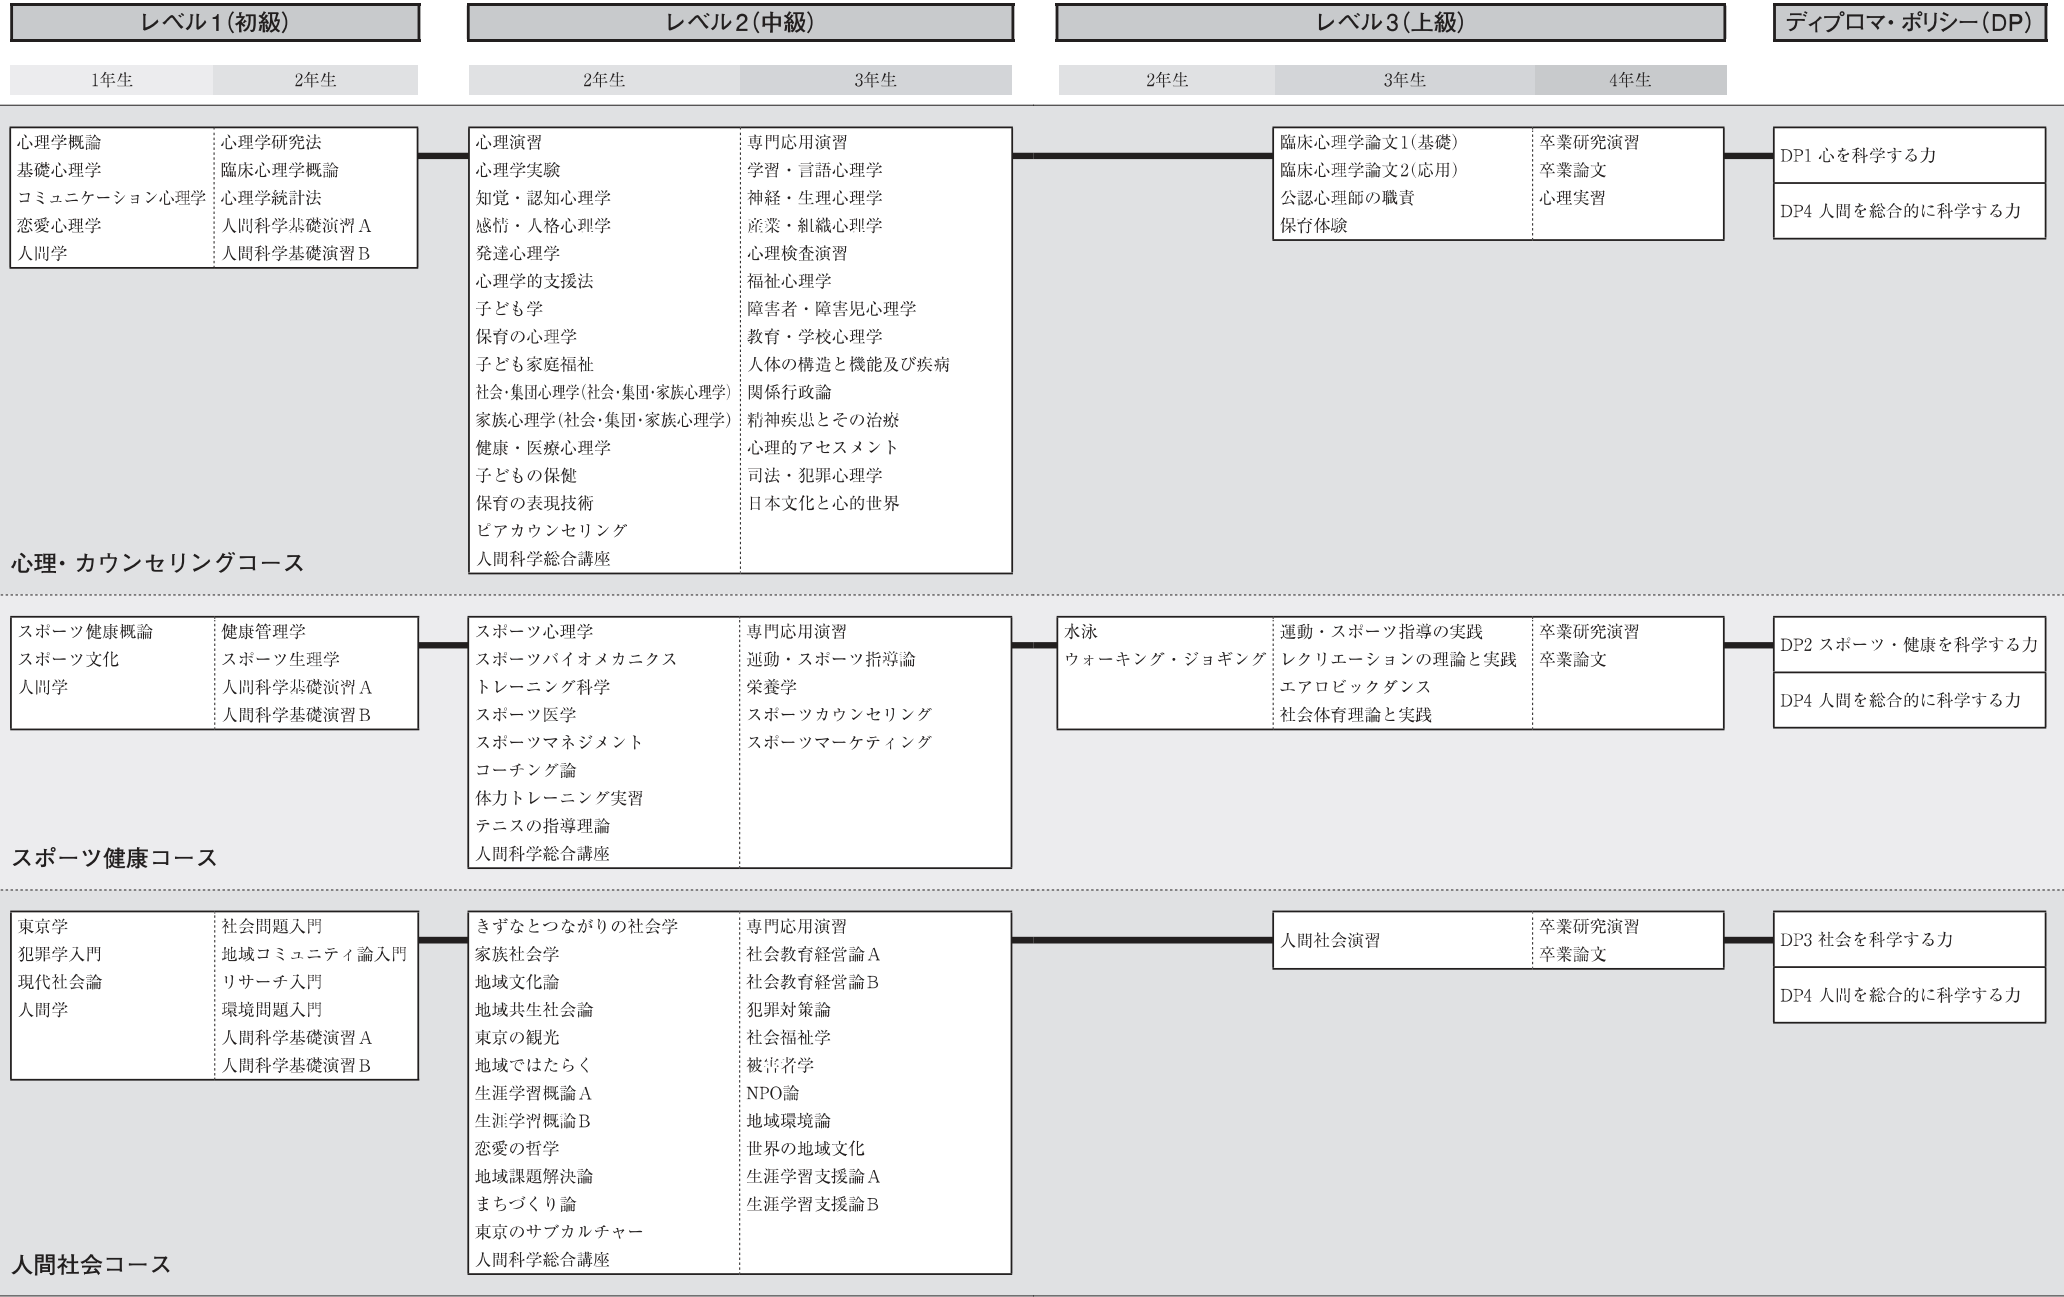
レベル1(初級)

1年生 2年生

レベル2(中級)

2年生 3年生

レベル3(上級)

2年生 3年生 4年生

ディプロマ・ポリシー(DP)

心理学概論
基礎心理学
コミュニケーション心理学
恋愛心理学
人間学

心理学研究法
臨床心理学概論
心理学統計法
人間科学基礎演習A
人間科学基礎演習B

心理演習
心理学実験
知覚・認知心理学
感情・人格心理学
発達心理学
心理学的支援法
子ども学
保育の心理学
子ども家庭福祉
社会・集団心理学(社会・集団・家族心理学)
家族心理学(社会・集団・家族心理学)
健康・医療心理学
子どもの保健
保育の表現技術
ピアカウンセリング
人間科学総合講座

専門応用演習
学習・言語心理学
神経・生理心理学
産業・組織心理学
心理検査演習
福祉心理学
障害者・障害児心理学
教育・学校心理学
人体の構造と機能及び疾病
関係行政論
精神疾患とその治療
心理的アセスメント
司法・犯罪心理学
日本文化と心的世界

臨床心理学論文1(基礎)
臨床心理学論文2(応用)
公認心理師の職責
保育体験

卒業研究演習
卒業論文
心理実習

DP1 心を科学する力

DP4 人間を総合的に科学する力

心理・カウンセリングコース

スポーツ健康概論
スポーツ文化
人間学

健康管理学
スポーツ生理学
人間科学基礎演習A
人間科学基礎演習B

スポーツ心理学
スポーツバイオメカニクス
トレーニング科学
スポーツ医学
スポーツマネジメント
コーチング論
体力トレーニング実習
テニスの指導理論
人間科学総合講座

専門応用演習
運動・スポーツ指導論
栄養学
スポーツカウンセリング
スポーツマーケティング

水泳
ウォーキング・ジョギング

運動・スポーツ指導の実践
レクリエーションの理論と実践
エアロビックダンス
社会体育理論と実践

卒業研究演習
卒業論文

DP2 スポーツ・健康を科学する力

DP4 人間を総合的に科学する力

スポーツ健康コース

東京学
犯罪学入門
現代社会論
人間学

社会問題入門
地域コミュニティ論入門
リサーチ入門
環境問題入門
人間科学基礎演習A
人間科学基礎演習B

きずなとつながりの社会学
家族社会学
地域文化論
地域共生社会論
東京の観光
地域ではたらく
生涯学習概論A
生涯学習概論B
恋愛の哲学
地域課題解決論
まちづくり論
東京のサブカルチャー
人間科学総合講座

専門応用演習
社会教育経営論A
社会教育経営論B
犯罪対策論
社会福祉学
被害者学
NPO論
地域環境論
世界の地域文化
生涯学習支援論A
生涯学習支援論B

人間社会演習

卒業研究演習
卒業論文

DP3 社会を科学する力

DP4 人間を総合的に科学する力

人間社会コース